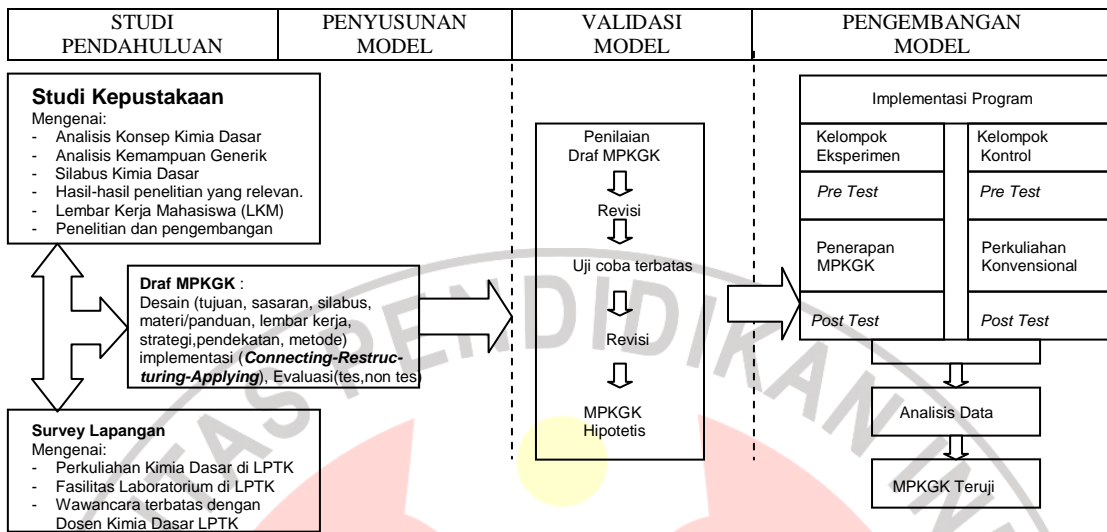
| STUDI PENDAHULUAN | PENYUSUNAN MODEL | VALIDASI MODEL | PENGEMBANGAN MODEL |
|---|---|---|---|

**Studi Kepustakaan**
Mengenai:
- Analisis Konsep Kimia Dasar
- Analisis Kemampuan Generik
- Silabus Kimia Dasar
- Hasil-hasil penelitian yang relevan.
- Lembar Kerja Mahasiswa (LKM)
- Penelitian dan pengembangan

**Draf MPKGK** :
Desain (tujuan, sasaran, silabus, materi/panduan, lembar kerja, strategi,pendekatan, metode) implementasi (***Connecting-Restructuring-Applying***), Evaluasi(tes,non tes)

**Survey Lapangan**
Mengenai:
- Perkuliahan Kimia Dasar di LPTK
- Fasilitas Laboratorium di LPTK
- Wawancara terbatas dengan Dosen Kimia Dasar LPTK

Penilaian Draf MPKGK

Revisi

Uji coba terbatas

Revisi

MPKGK Hipotetis

Implementasi Program

| Kelompok Eksperimen | Kelompok Kontrol |
|---|---|
| *Pre Test* | *Pre Test* |
| Penerapan MPKGK | Perkuliahan Konvensional |
| *Post Test* | *Post Test* |

Analisis Data

MPKGK Teruji